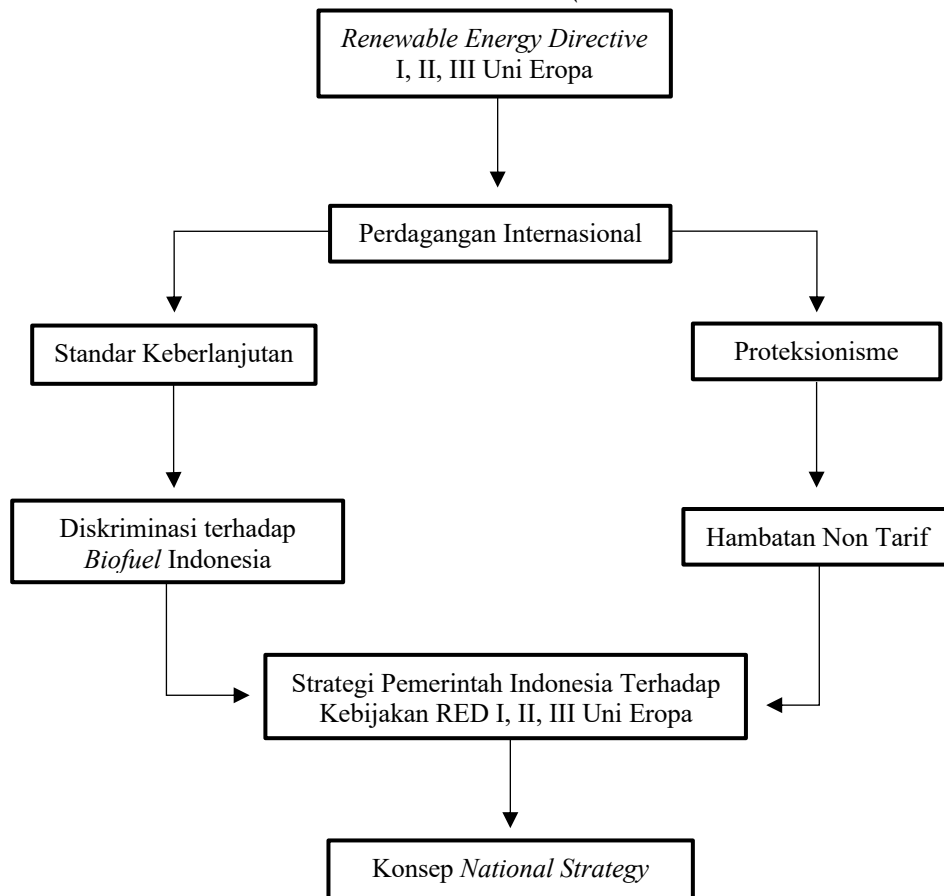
Renewable Energy Directive I, II, III Uni Eropa

Perdagangan Internasional

Standar Keberlanjutan

Proteksionisme

Diskriminasi terhadap Biofuel Indonesia

Hambatan Non Tarif

Strategi Pemerintah Indonesia Terhadap Kebijakan RED I, II, III Uni Eropa

Konsep National Strategy